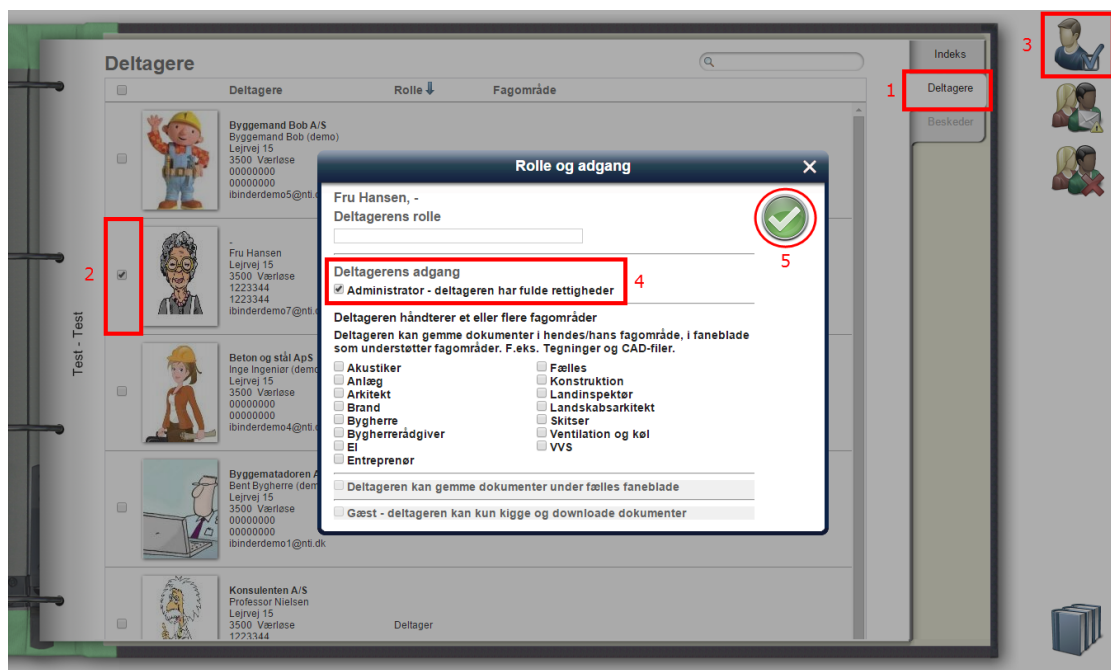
Deltagere

Deltagere | Rolle | Fagområde

Indeks
Deltagere
Beskeder

1
2
3

Byggemand Bob A/S
Byggemand Bob (demo)
Lejrvej 15
3500 Værløse
00000000
00000000
ibinderdemo5@nti.d

-
Fru Hansen
Lejrvej 15
3500 Værløse
1223344
1223344
ibinderdemo7@nti.d

Beton og stål ApS
Inge Ingeniør (demo
Lejrvej 15
3500 Værløse
00000000
00000000
ibinderdemo4@nti.d

Byggematadoren A
Bent Bygherre (dem
Lejrvej 15
3500 Værløse
00000000
00000000
ibinderdemo1@nti.dk

Konsulenten A/S
Professor Nielsen
Lejrvej 15
3500 Værløse
1223344
Deltager

Test - Test

Rolle og adgang

Fru Hansen, -
Deltagerens rolle

5

Deltagerens adgang
Administrator - deltageren har fulde rettigheder
4

Deltageren håndterer et eller flere fagområder
Deltageren kan gemme dokumenter i hendes/hans fagområde, i faneblade som understøtter fagområder. F.eks. Tegninger og CAD-filer.

Akustiker
Anlæg
Arkitekt
Brand
Bygherre
Bygherrerådgiver
El
Entreprenør
Fælles
Konstruktion
Landinspektør
Landskabsarkitekt
Skitser
Ventilation og køl
VVS

Deltageren kan gemme dokumenter under fælles faneblade

Gæst - deltageren kan kun kigge og downloade dokumenter